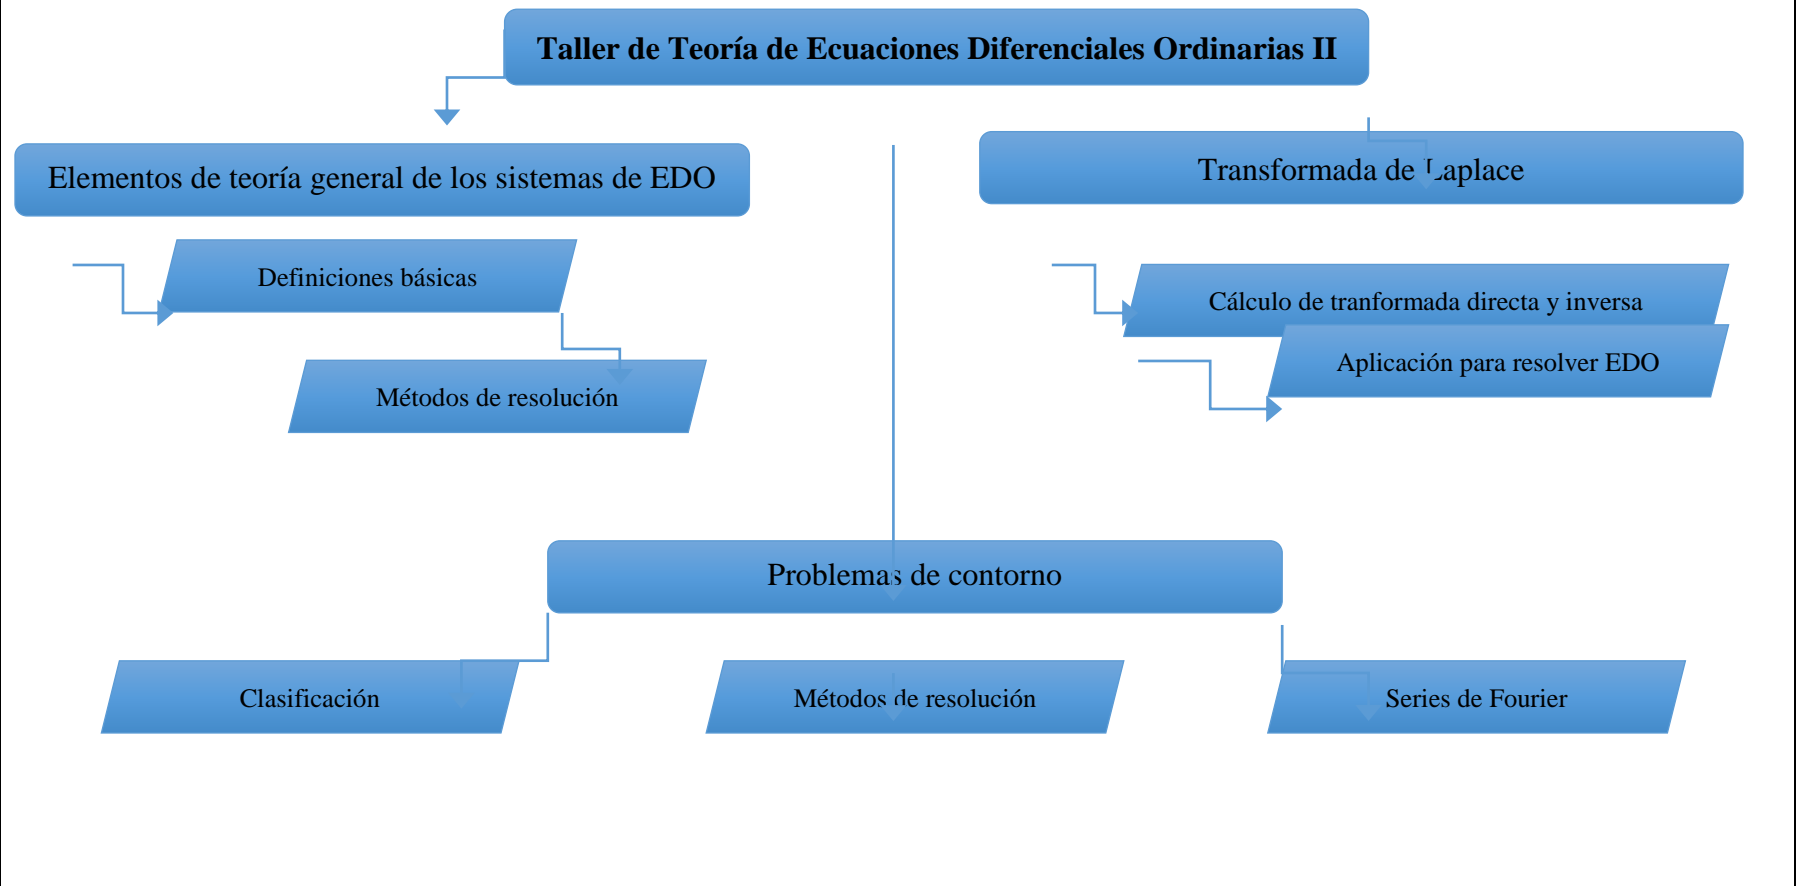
Taller de Teoría de Ecuaciones Diferenciales Ordinarias II

Elementos de teoría general de los sistemas de EDO

Definiciones básicas

Métodos de resolución

Transformada de Laplace

Cálculo de tranformada directa y inversa

Aplicación para resolver EDO

Problemas de contorno

Clasificación

Métodos de resolución

Series de Fourier